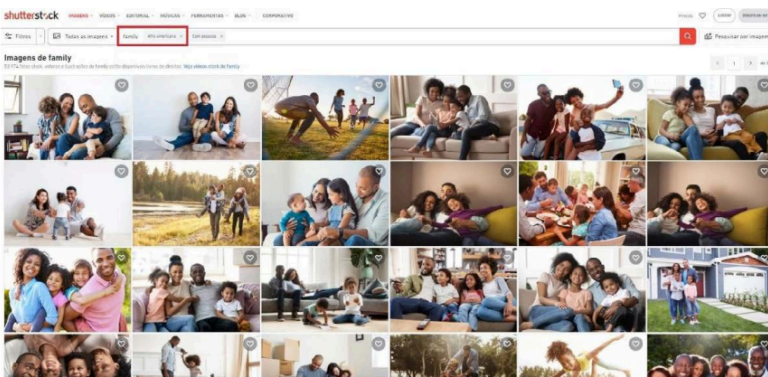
shutterstock IMAGENS VÍDEOS EDITORIAL MÚSICAS FERRAMENTAS BLOG CORPORATIVO

Preços Entrar Inscrever-se

Filtros Todas as imagens family afro-americano × com pessoas × Pesquisar por imagem

Imagens de family

93.774 fotos stock, vetores e ilustrações de family sem direitos disponíveis para licenciar. Veja vídeos stock de family

1